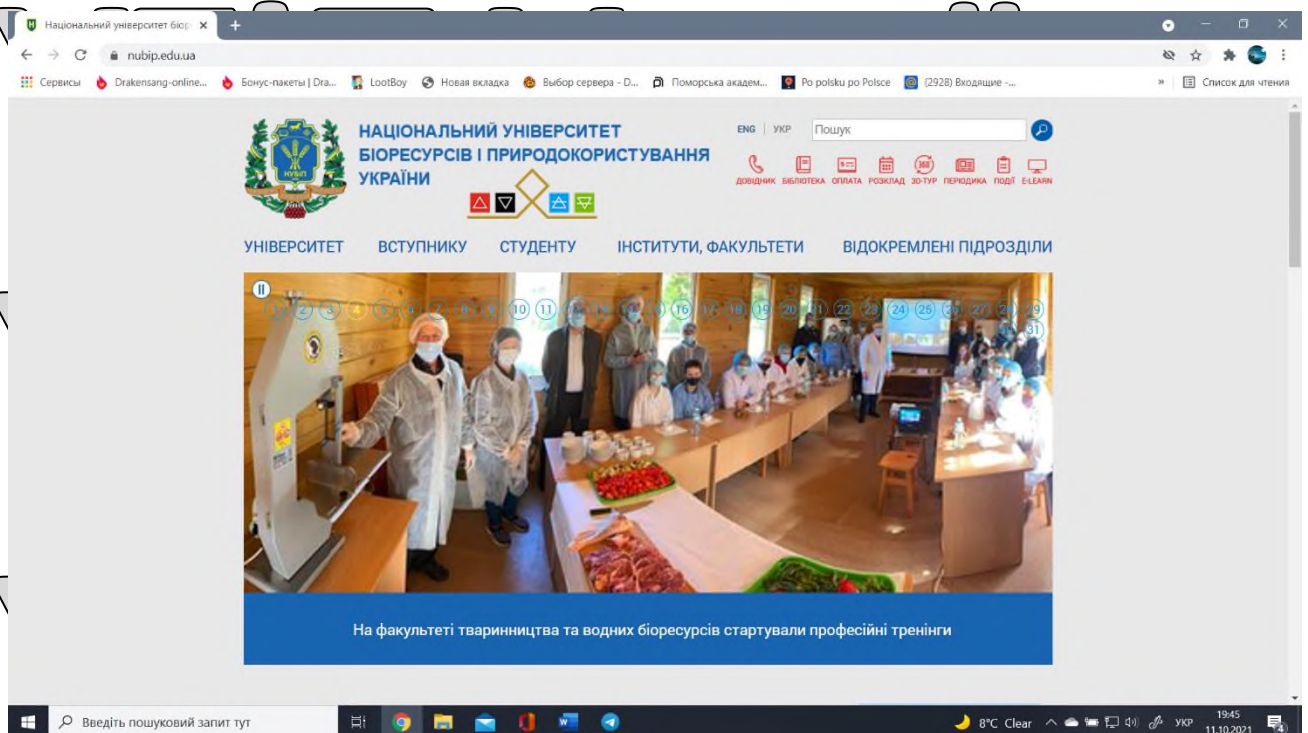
Національний університет біор ×
nubip.edu.ua
Сервисы Drakensang-online... Бонус-пакеты | Dra... LootBoy Новая вкладка Выбор сервера - D... Поморська академ... Po polsku po Polsce (2928) Входящие -... » Список для чтения

НАЦІОНАЛЬНИЙ УНІВЕРСИТЕТ БІОРЕСУРСІВ І ПРИРОДОКОРИСТУВАННЯ УКРАЇНИ
НУБіП
ENG | УКР Пошук
ДОВІДНИК БІБЛІОТЕКА ОПЛАТА РОЗКЛАД 3D-ТУР ПЕРІОДИКА ПОДІЇ E-LEARN

УНІВЕРСИТЕТ ВСТУПНИКУ СТУДЕНТУ ІНСТИТУТИ, ФАКУЛЬТЕТИ ВІДОКРЕМЛЕНІ ПІДРОЗДІЛИ

1 2 3 4 5 6 7 8 9 10 11 12 13 14 15 16 17 18 19 20 21 22 23 24 25 26 27 28 29 30 31

На факультеті тваринництва та водних біоресурсів стартували професійні тренінги

Введіть пошуковий запит тут
8°C Clear УКР 19:45 11.10.2021 4